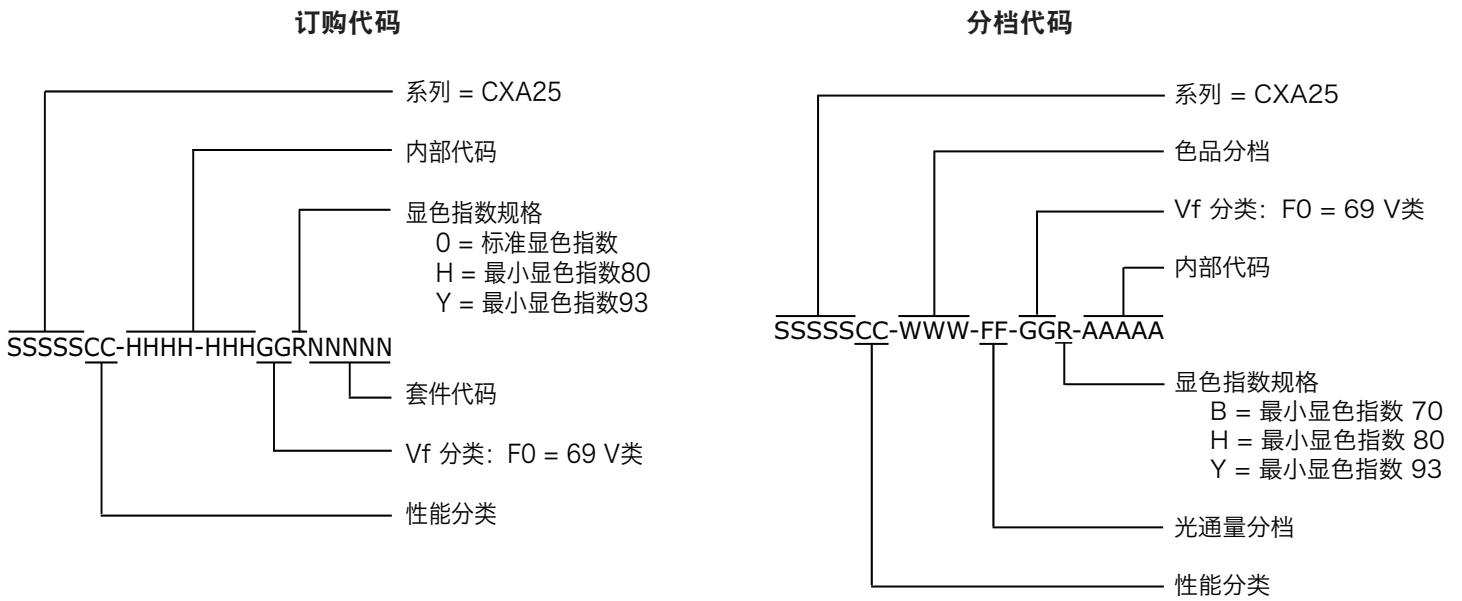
订购代码

系列 = CXA25

内部代码

显色指数规格
0 = 标准显色指数
H = 最小显色指数80
Y = 最小显色指数93

SSSSSCC-HHHH-HHHGGRNNNNN

套件代码

Vf 分类：F0 = 69 V类

性能分类

分档代码

系列 = CXA25

色品分档

Vf 分类：F0 = 69 V类

内部代码

SSSSSCC-WWW-FF-GGR-AAAAA

显色指数规格
B = 最小显色指数 70
H = 最小显色指数 80
Y = 最小显色指数 93

光通量分档

性能分类